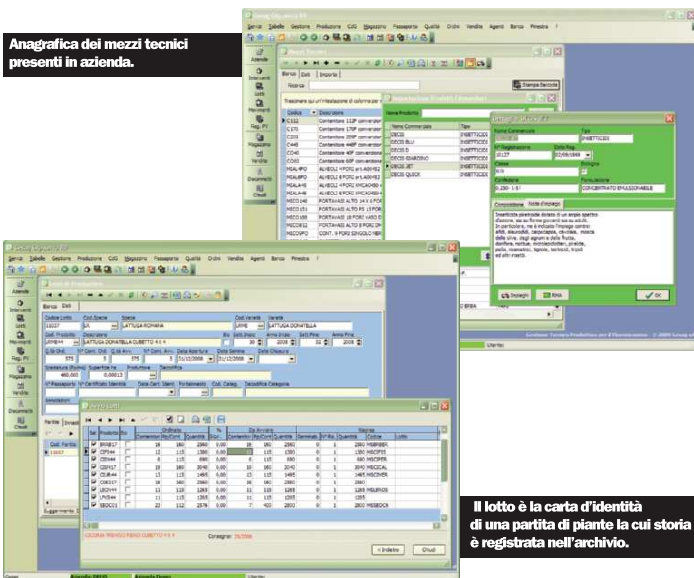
Anagrafica dei mezzi tecnici presenti in azienda.

Il lotto è la carta d'identità di una partita di piante la cui storia è registrata nell'archivio.

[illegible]

Servizi Tabelle Gestione Produzione CdG Magazzino Passaporto Qualità Ordini Vendite Agenti Borsa Finestra ?

Aziende
Interventi
Lotti
Movimenti
Reg. FV
Magazzino
Vendite
Documenti
Chiudi

Mezzi Tecnici
Ricerca
Stampa Recinzione

Codice | Descrizione
C112 | Contenitore 112F
C170 | Contenitore 170F
C209 | Contenitore 209F
C448 | Contenitore 448F
C040 | Contenitore 40F
C060 | Contenitore 60F

Nome Commerciale | Tipo
DECIS
DECIS BLU
DECIS D
DECIS JET
DECIS QUICK

Nome Commerciale
DECIS JET
Tipo
INSETTICIDI
Classe
Formulazione
CONCENTRATO EMULSIONABILE

Insetticida piretroide dotato di un ampio spettro d'azione...

Composizione | Note d'impiego

Servizi Tabelle Gestione Produzione CdG Magazzino Passaporto Qualità Ordini Vendite Agenti Borsa Finestra ?

Lotti di Produzione
Codice Lotto | Cod. Specie | Specie | Cod. Varietà | Varietà
LATTUGA ROMANA | LATTUGA DONATELLA
LATTUGA DONATELLA CUBETTO 4 X 4

Carico Lotti

Contenitore | Ubicazione | Quantità
CEMBRO | Cubetto 4X4

< Indietro | Chiudi

Utente: